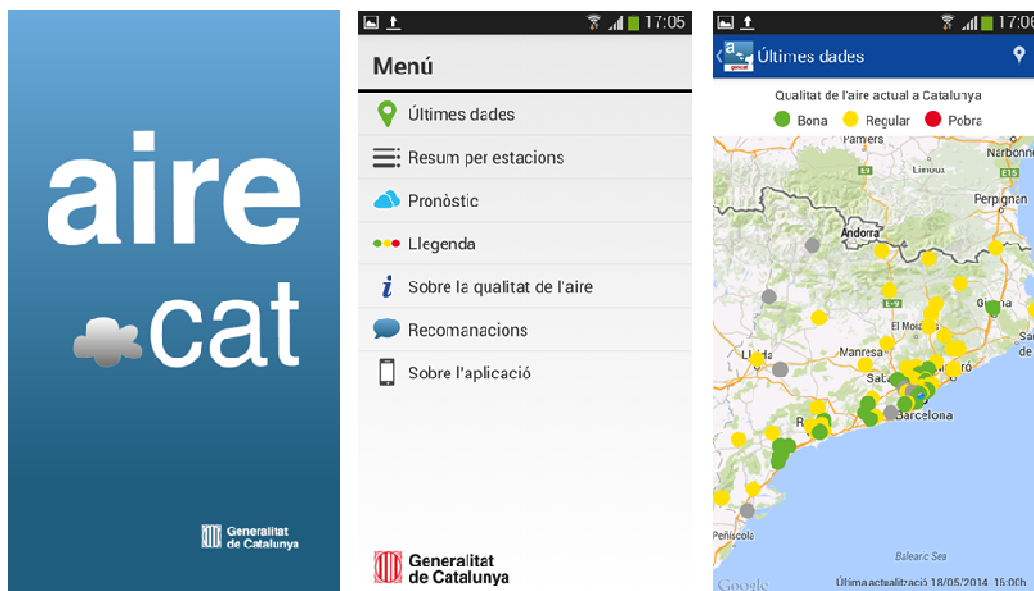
aire
cat

Generalitat de Catalunya

17:05

Menú

Últimes dades
Resum per estacions
Pronòstic
Llegenda
Sobre la qualitat de l'aire
Recomanacions
Sobre l'aplicació

Generalitat de Catalunya

17:0

Últimes dades

Qualitat de l'aire actual a Catalunya
Bona Regular Pobra

Pamiers
Narbonne
Limoux
E15
Perpignan
Andorra
E9
Girona
El Moià
Lleida
Manresa
Sab
Barcelona
Peñíscola
Balearic Sea
Google
Última actualització 18/05/2014 16:00h